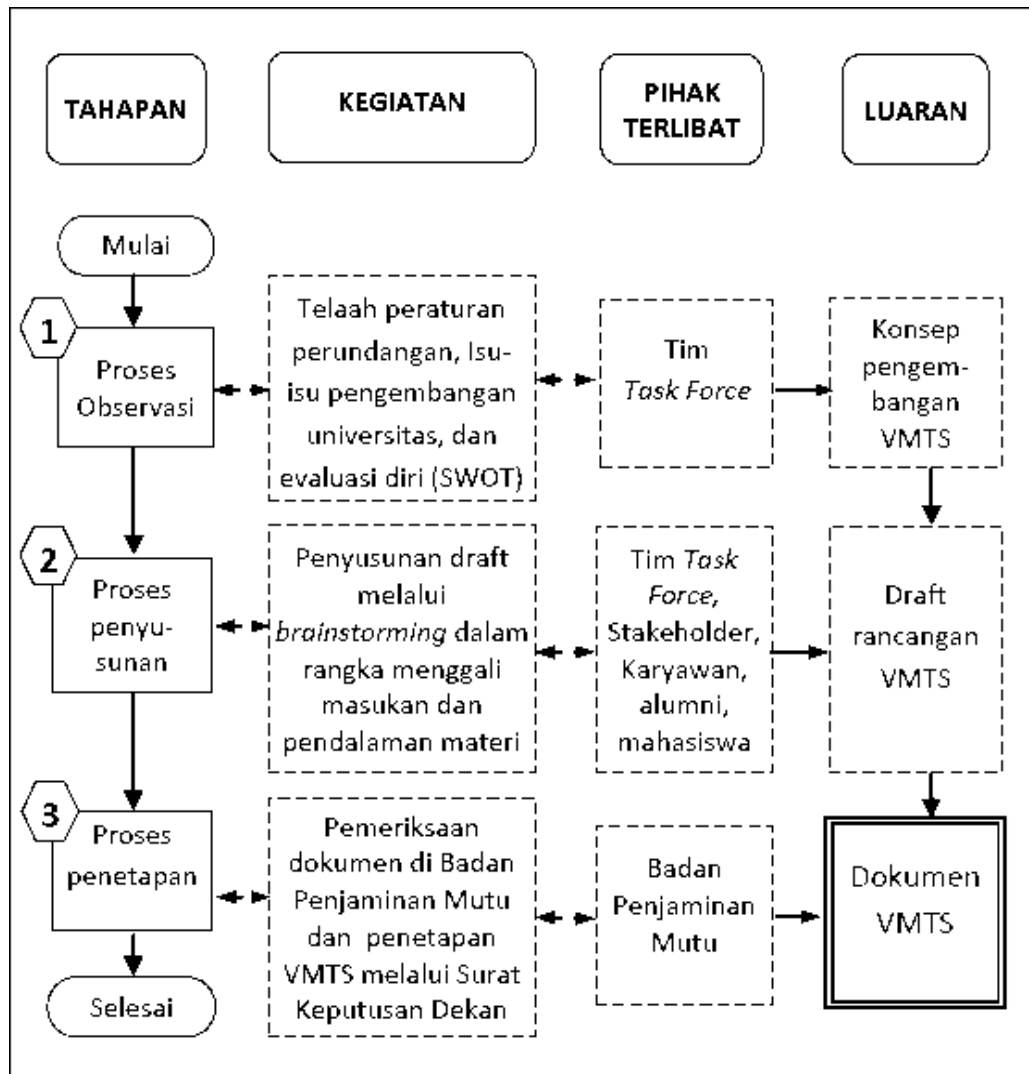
TAHAPAN

KEGIATAN

PIHAK TERLIBAT

LUARAN

Mulai

1

Proses Observasi

Telaah peraturan perundangan, Isu-isu pengembangan universitas, dan evaluasi diri (SWOT)

Tim *Task Force*

Konsep pengembangan VMTS

2

Proses penyusunan

Penyusunan draft melalui *brainstorming* dalam rangka menggali masukan dan pendalaman materi

Tim *Task Force*, Stakeholder, Karyawan, alumni, mahasiswa

Draft rancangan VMTS

3

Proses penetapan

Pemeriksaan dokumen di Badan Penjaminan Mutu dan penetapan VMTS melalui Surat Keputusan Dekan

Badan Penjaminan Mutu

Dokumen VMTS

Selesai